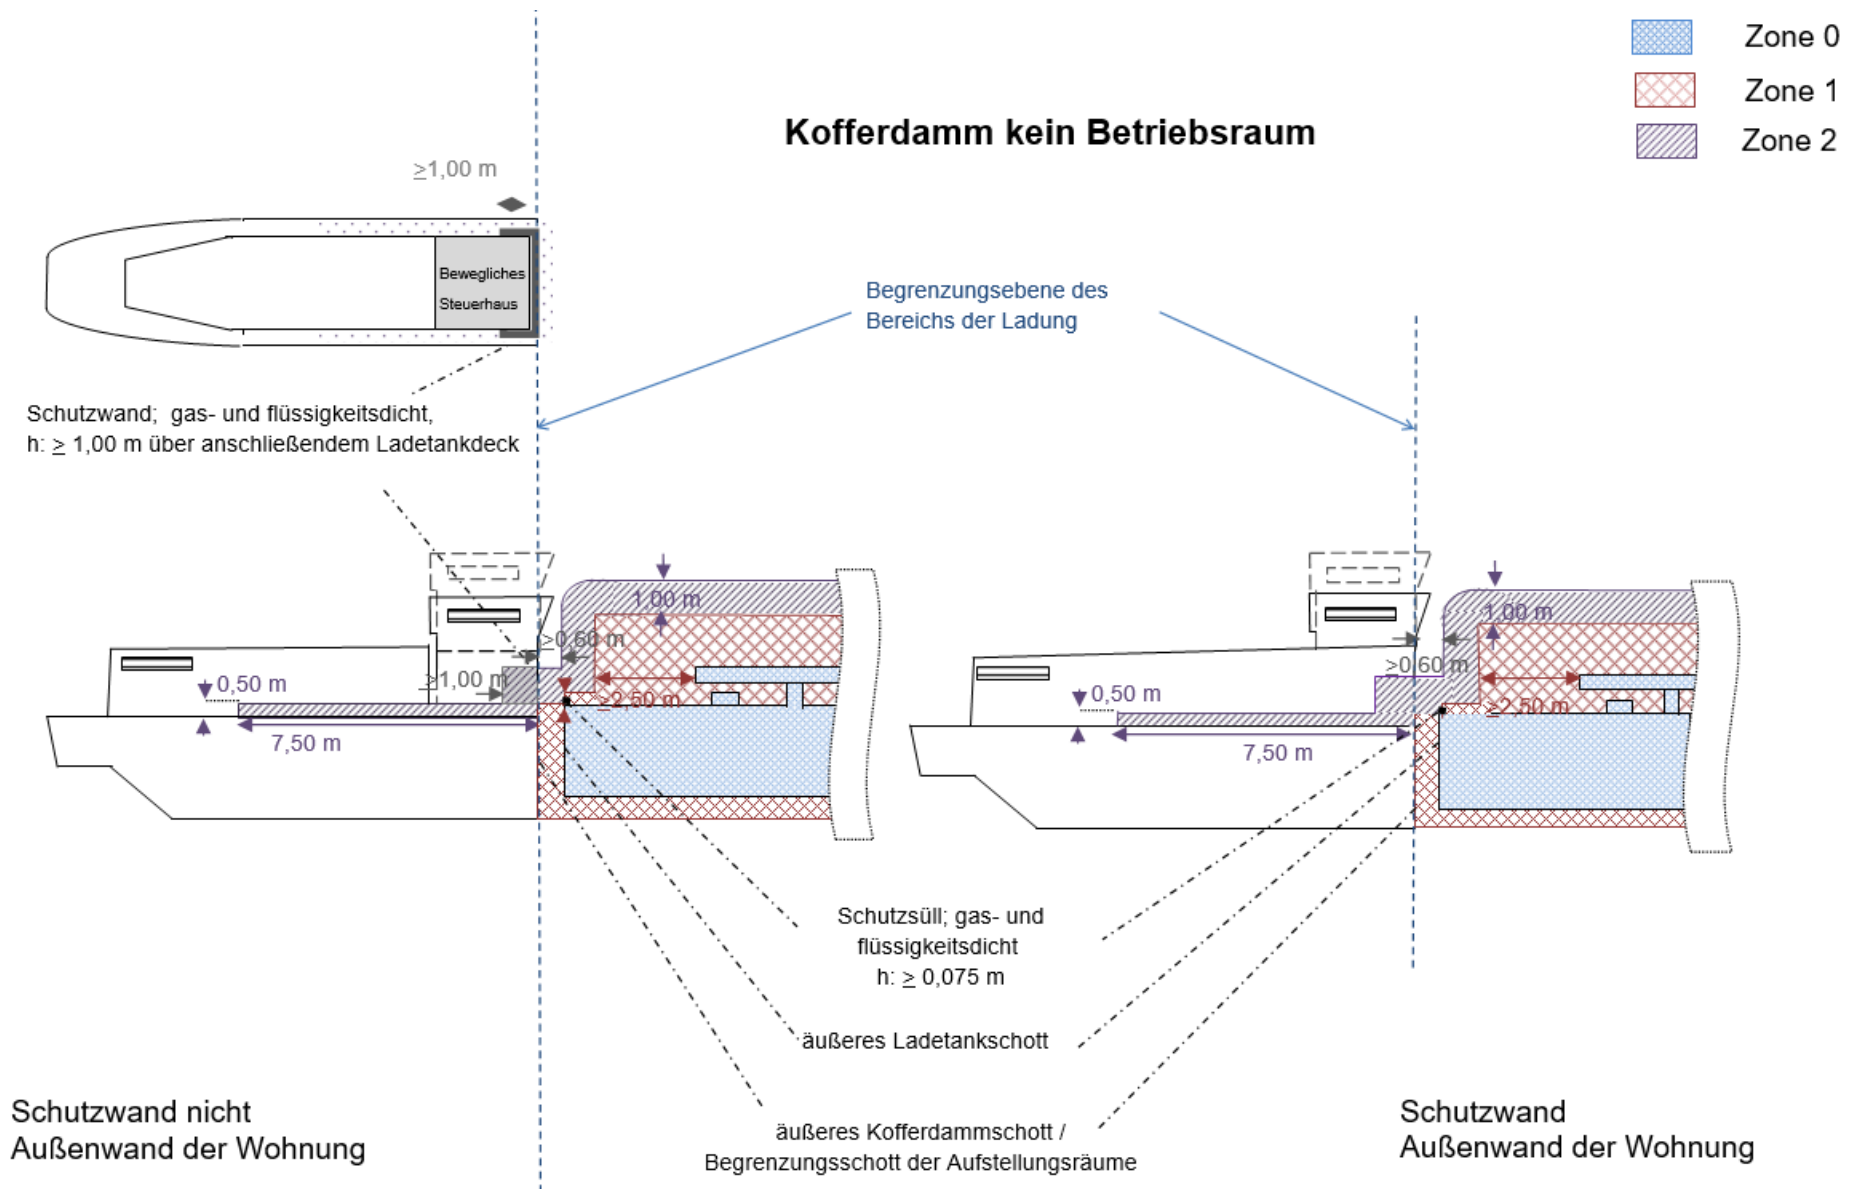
Zone 0
Zone 1
Zone 2

Kofferdamm kein Betriebsraum

≥1,00 m

Bewegliches Steuerhaus

Begrenzungsebene des Bereichs der Ladung

Schutzwand; gas- und flüssigkeitsdicht, h: ≥ 1,00 m über anschließendem Ladetankdeck

1,00 m
>0,60 m
≥1,00 m
0,50 m
≥2,50 m
7,50 m

1,00 m
>0,60 m
0,50 m
≥2,50 m
7,50 m

Schutzsüll; gas- und flüssigkeitsdicht h: ≥ 0,075 m

äußeres Ladetankschott

äußeres Kofferdammschott / Begrenzungsschott der Aufstellungsräume

Schutzwand nicht Außenwand der Wohnung

Schutzwand Außenwand der Wohnung